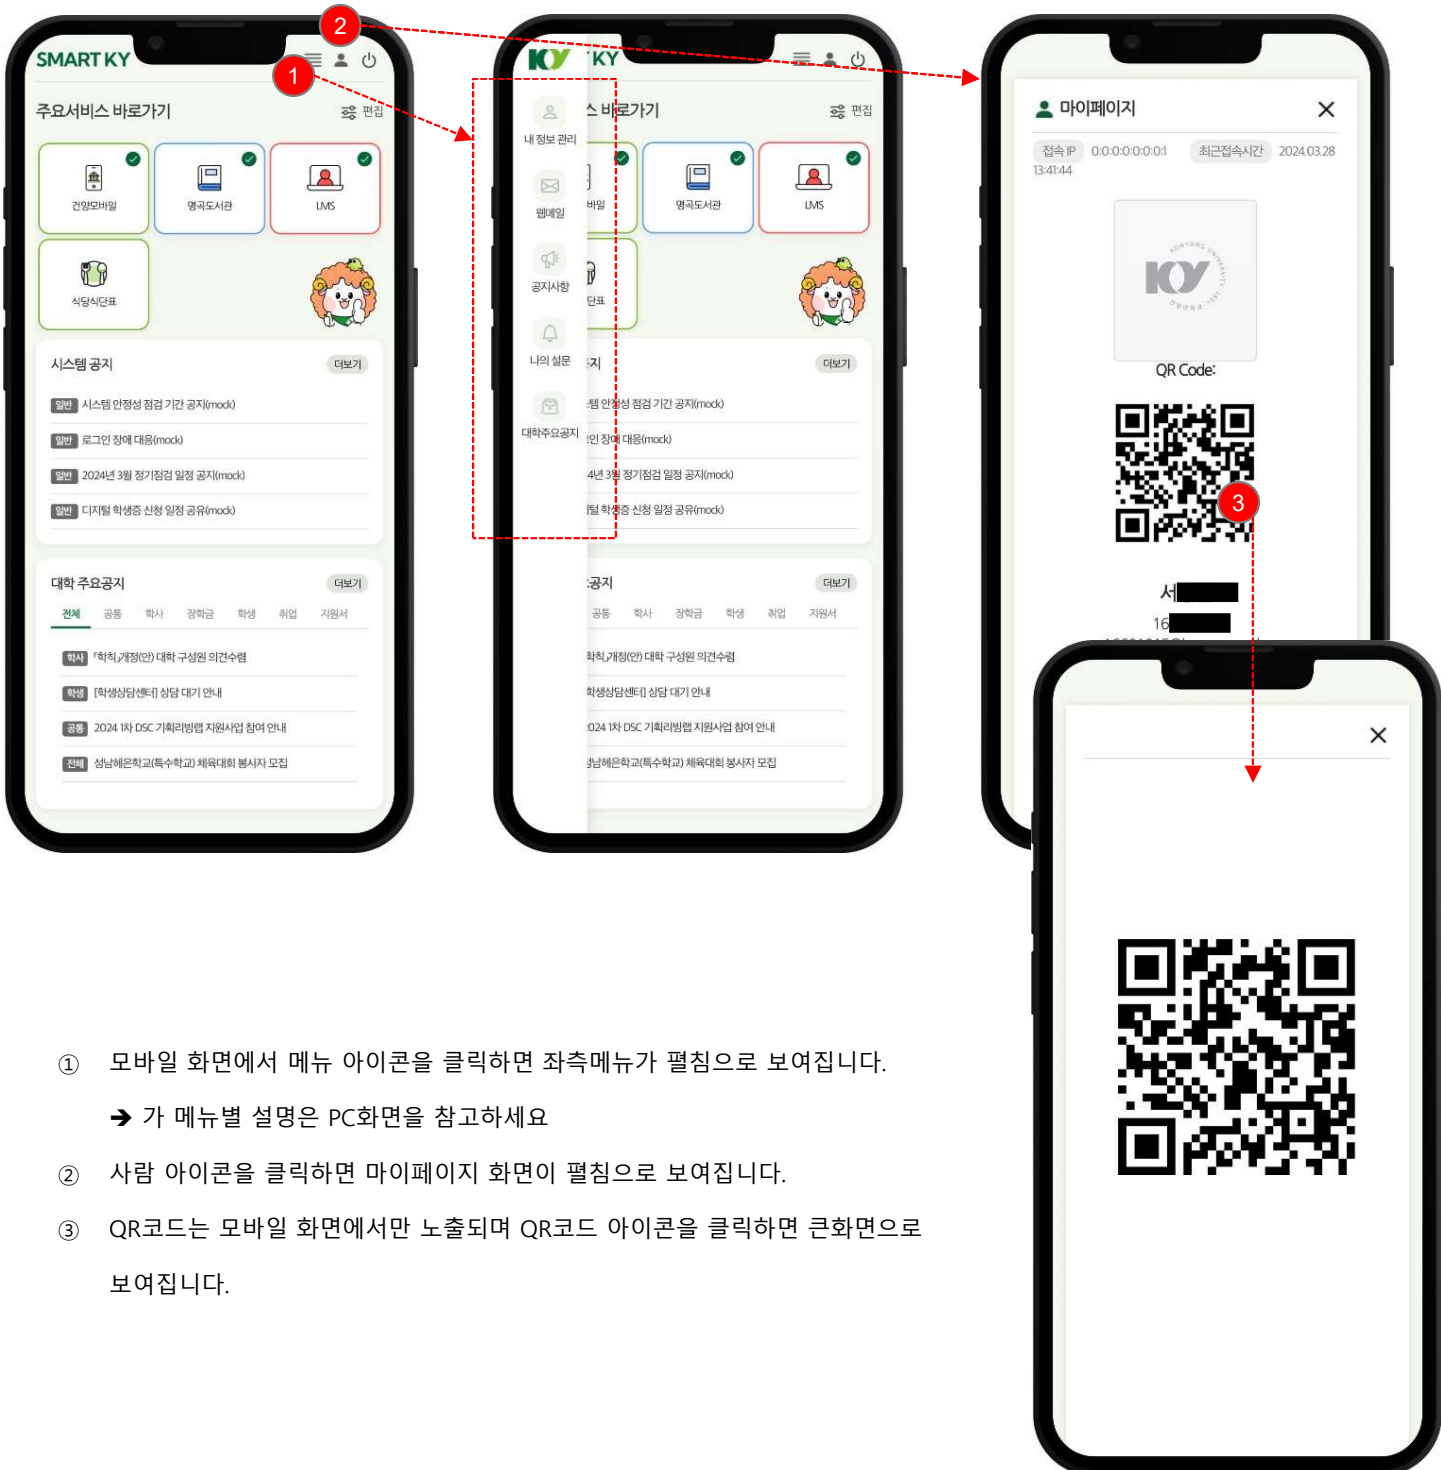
SMART KY

2

1

주요서비스 바로가기 편집

건양모바일

명곡도서관

LMS

식당식단표

시스템 공지 더보기

일반 시스템 안정성 점검 기간 공지(mock)

일반 로그인 장애 대응(mock)

일반 2024년 3월 정기점검 일정 공지(mock)

일반 디지털 학생증 신청 일정 공유(mock)

대학 주요공지 더보기

전체 공통 학사 장학금 학생 취업 지원서

학사 「학칙」개정(안) 대학 구성원 의견수렴

학생 [학생상담센터] 상담 대기 안내

공통 2024 1차 DSC 기획리빙랩 지원사업 참여 안내

전체 성남혜은학교(특수학교) 체육대회 봉사자 모집

KY KY

내 정보 관리

웹메일

공지사항

나의 설문

대학주요공지

스 바로가기 편집

바일

명곡도서관

LMS

단표

지 더보기

템 안정성 점검 기간 공지(mock)

인 장애 대응(mock)

4년 3월 정기점검 일정 공지(mock)

털 학생증 신청 일정 공유(mock)

공지 더보기

공통 학사 장학금 학생 취업 지원서

학칙」개정(안) 대학 구성원 의견수렴

학생상담센터] 상담 대기 안내

024 1차 DSC 기획리빙랩 지원사업 참여 안내

성남혜은학교(특수학교) 체육대회 봉사자 모집

마이페이지

접속 IP 0:0:0:0:0:0:0:1 최근접속시간 2024.03.28 13:41:44

KY

QR Code:

3

서

16

① 모바일 화면에서 메뉴 아이콘을 클릭하면 좌측메뉴가 펼침으로 보여집니다.

➔ 가 메뉴별 설명은 PC화면을 참고하세요

② 사람 아이콘을 클릭하면 마이페이지 화면이 펼침으로 보여집니다.

③ QR코드는 모바일 화면에서만 노출되며 QR코드 아이콘을 클릭하면 큰화면으로 보여집니다.